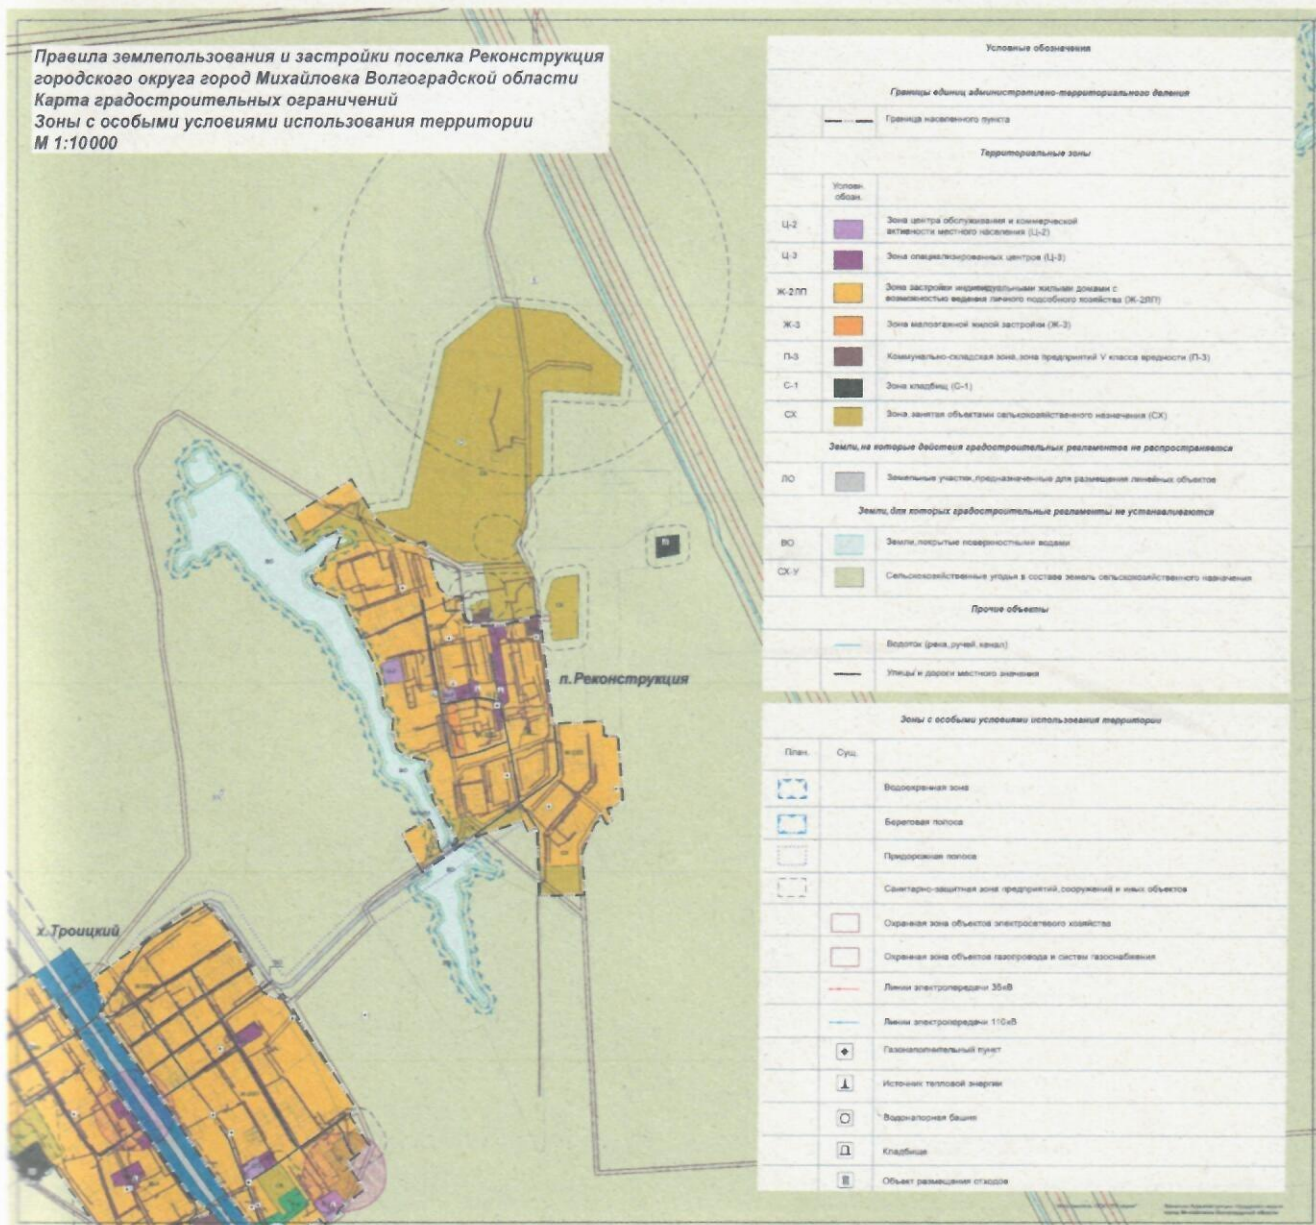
Правила землепользования и застройки поселка Реконструкция городского округа город Михайловка Волгоградской области
Карта градостроительных ограничений
Зоны с особыми условиями использования территории
М 1:10000

Условные обозначения

Границы единиц административно-территориального деления

Граница населенного пункта

Территориальные зоны

| | Условн. обозн. | |
|---|---|---|
| Ц-2 | | Зона центра обслуживания и коммерческой активности местного населения (Ц-2) |
| Ц-3 | | Зона специализированных центров (Ц-3) |
| Ж-2ЛП | | Зона застройки индивидуальными жилыми домами с возможностью ведения личного подсобного хозяйства (Ж-2ЛП) |
| Ж-3 | | Зона малоэтажной жилой застройки (Ж-3) |
| П-3 | | Коммунально-складская зона, зона предприятий V класса вредности (П-3) |
| С-1 | | Зона кладбищ (С-1) |
| СХ | | Зона, занятая объектами сельскохозяйственного назначения (СХ) |

Земли, на которые действия градостроительных регламентов не распространяется

ЛО — Земельные участки, предназначенные для размещения линейных объектов

Земли, для которых градостроительные регламенты не устанавливаются

ВО — Земли, покрытые поверхностными водами
СХ-У — Сельскохозяйственные угодья в составе земель сельскохозяйственного назначения

Прочие объекты

Водоток (река, ручей, канал)
Улицы и дороги местного значения

Зоны с особыми условиями использования территории

| План. | Сущ. | |
|---|---|---|
| | | Водоохранная зона |
| | | Береговая полоса |
| | | Придорожная полоса |
| | | Санитарно-защитная зона предприятий, сооружений и иных объектов |
| | | Охранная зона объектов электросетевого хозяйства |
| | | Охранная зона объектов газопровода и систем газоснабжения |
| | | Линии электропередачи 35кВ |
| | | Линии электропередачи 110кВ |
| | | Газонаполнительный пункт |
| | | Источник тепловой энергии |
| | | Водонапорная башня |
| | | Кладбище |
| | | Объект размещения отходов |

п. Реконструкция
х. Троицкий